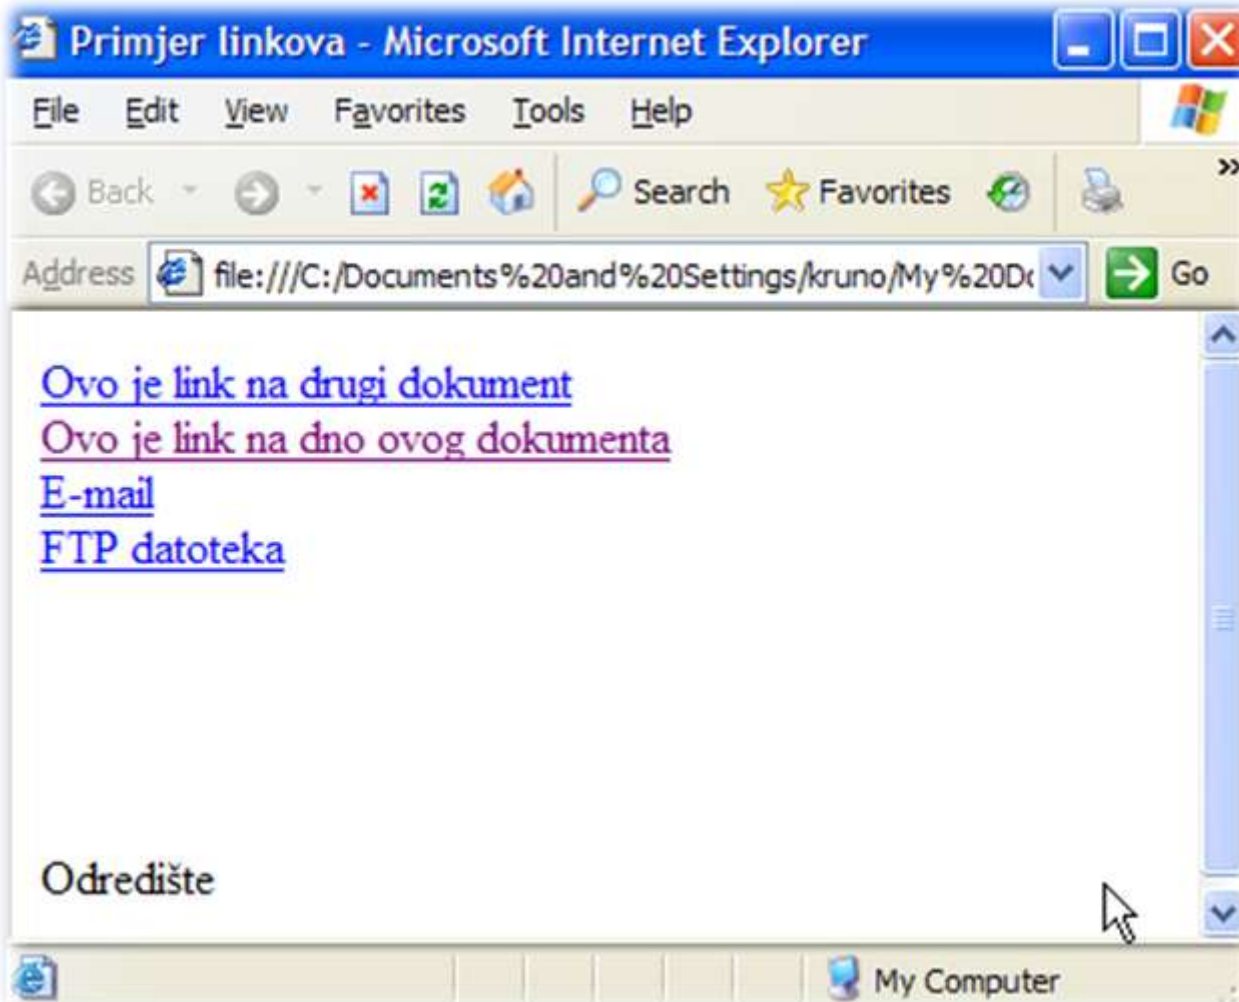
Primjer linkova - Microsoft Internet Explorer

File Edit View Favorites Tools Help

Back Search Favorites

Address file:///C:/Documents%20and%20Settings/kruno/My%20D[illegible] Go

Ovo je link na drugi dokument
Ovo je link na dno ovog dokumenta
E-mail
FTP datoteka

Odredište

My Computer